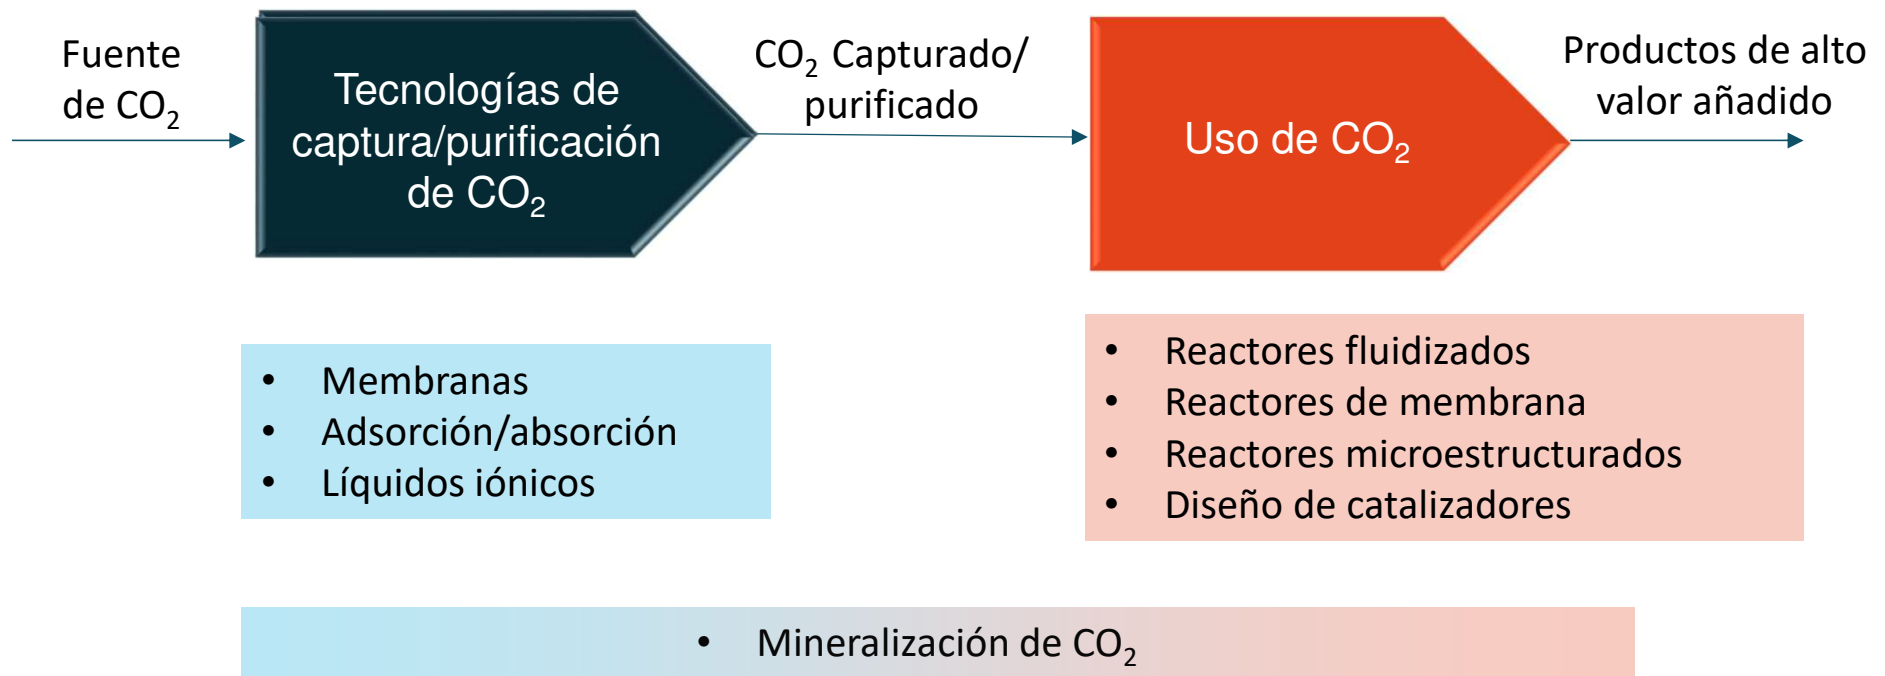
Fuente de $CO_2$

Tecnologías de captura/purificación de $CO_2$

$CO_2$ Capturado/ purificado

Uso de $CO_2$

Productos de alto valor añadido

- Membranas
- Adsorción/absorción
- Líquidos iónicos

- Reactores fluidizados
- Reactores de membrana
- Reactores microestructurados
- Diseño de catalizadores

- Mineralización de $CO_2$